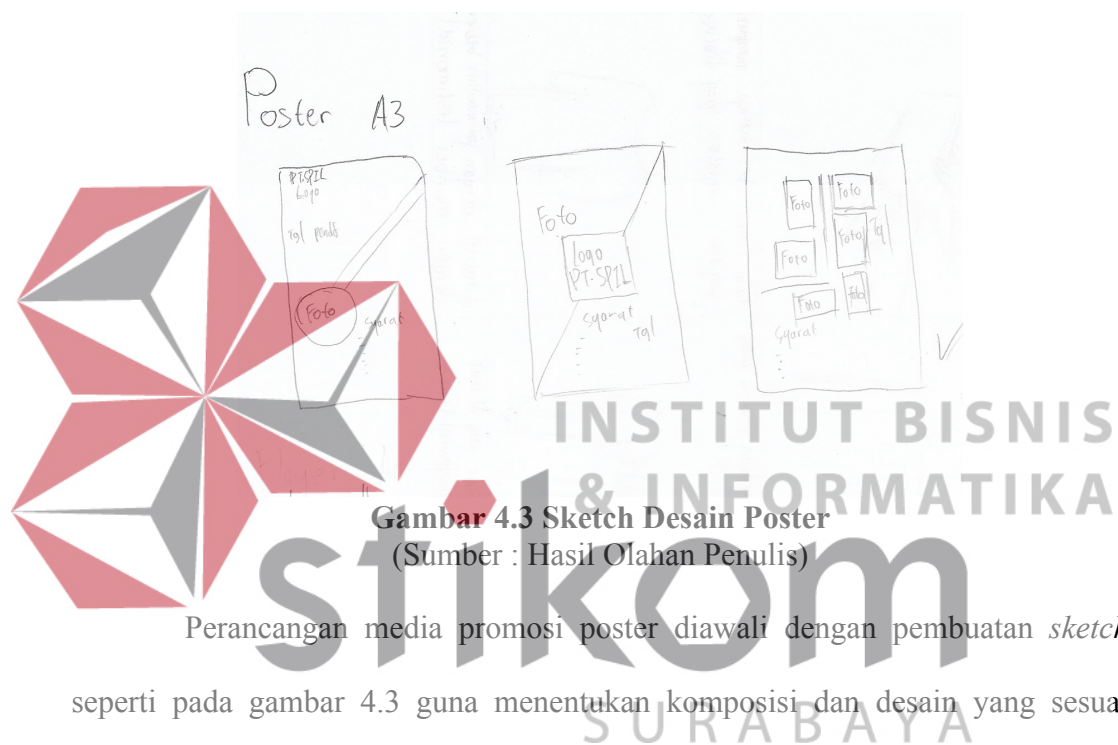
Poster A3

PT. SPIL
logo

Tgl pendft

Foto

syarat

Foto

logo
PT. SPIL

syarat
Tgl

Foto
Foto
Foto
Foto
Foto
Foto
Foto
Tgl

syarat

INSTITUT BISNIS
& INFORMATIKA

Gambar 4.3 Sketch Desain Poster
(Sumber : Hasil Olahan Penulis)

stikom
SURABAYA

Perancangan media promosi poster diawali dengan pembuatan *sketch* seperti pada gambar 4.3 guna menentukan komposisi dan desain yang sesuai